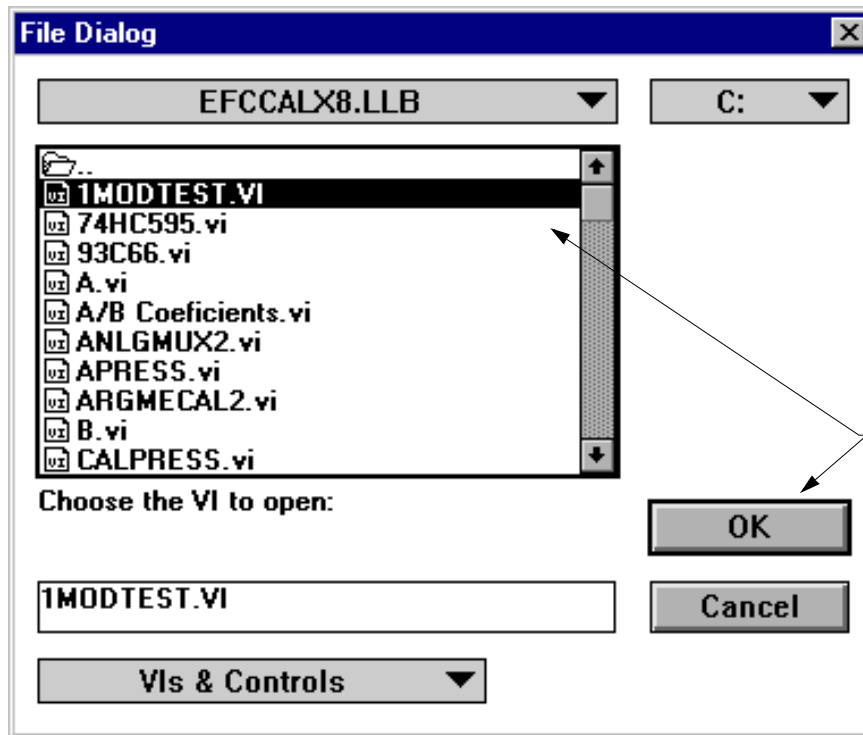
File Dialog

EFCCALX8.LLB

C:

..
1MODTEST.VI
74HC595.vi
93C66.vi
A.vi
A/B Coeficients.vi
ANLGMUX2.vi
APRESS.vi
ARGMECAL2.vi
B.vi
CALPRESS.vi

Choose the VI to open:

OK

1MODTEST.VI

Cancel

VIs & Controls